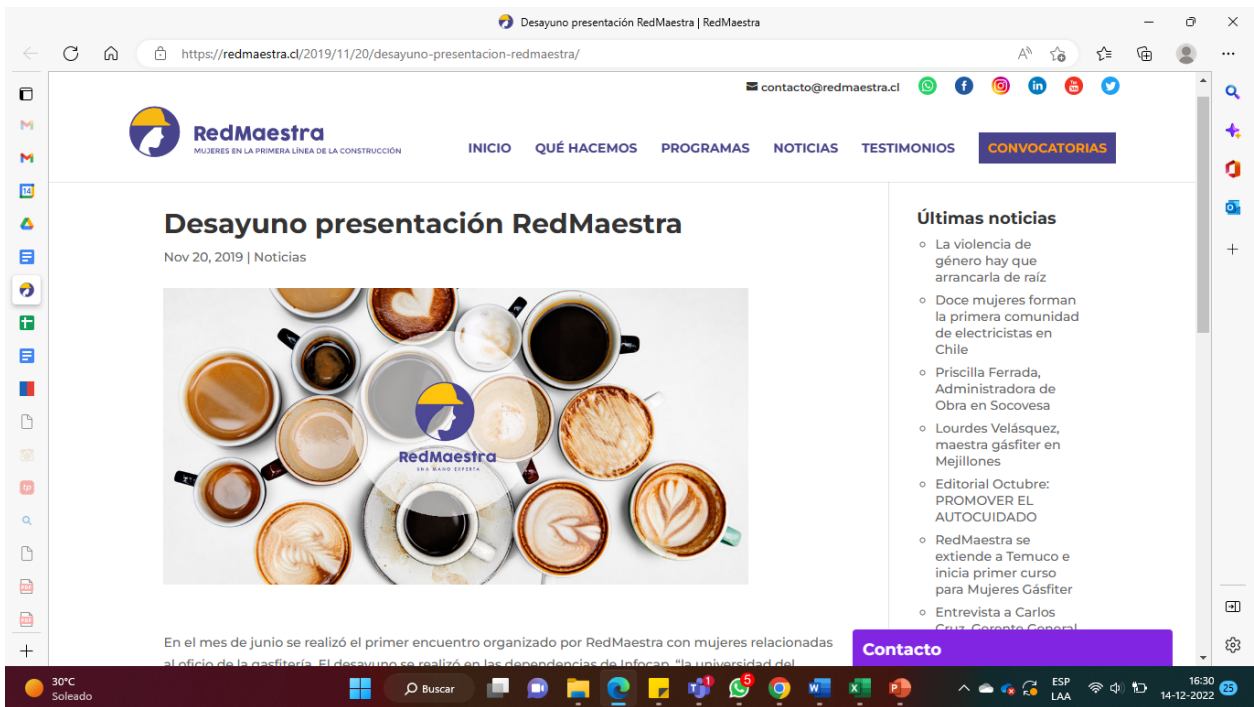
Desayuno presentación RedMaestra | RedMaestra

https://redmaestra.cl/2019/11/20/desayuno-presentacion-redmaestra/

contacto@redmaestra.cl

RedMaestra
MUJERES EN LA PRIMERA LÍNEA DE LA CONSTRUCCIÓN

INICIO QUÉ HACEMOS PROGRAMAS NOTICIAS TESTIMONIOS CONVOCATORIAS

Desayuno presentación RedMaestra

Nov 20, 2019 | Noticias

RedMaestra
UNA MANO EXPERTA

En el mes de junio se realizó el primer encuentro organizado por RedMaestra con mujeres relacionadas al oficio de la gasfitería. El desayuno se realizó en las dependencias de Infocap, "la universidad del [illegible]

Últimas noticias

La violencia de género hay que arrancarla de raíz

Doce mujeres forman la primera comunidad de electricistas en Chile

Priscilla Ferrada, Administradora de Obra en Socovesa

Lourdes Velásquez, maestra gásfiter en Mejillones

Editorial Octubre: PROMOVER EL AUTOCUIDADO

RedMaestra se extiende a Temuco e inicia primer curso para Mujeres Gásfiter

Entrevista a Carlos Cruz, Gerente General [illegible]

Contacto

30°C
Soleado

Buscar

ESP
LAA

16:30
14-12-2022

25